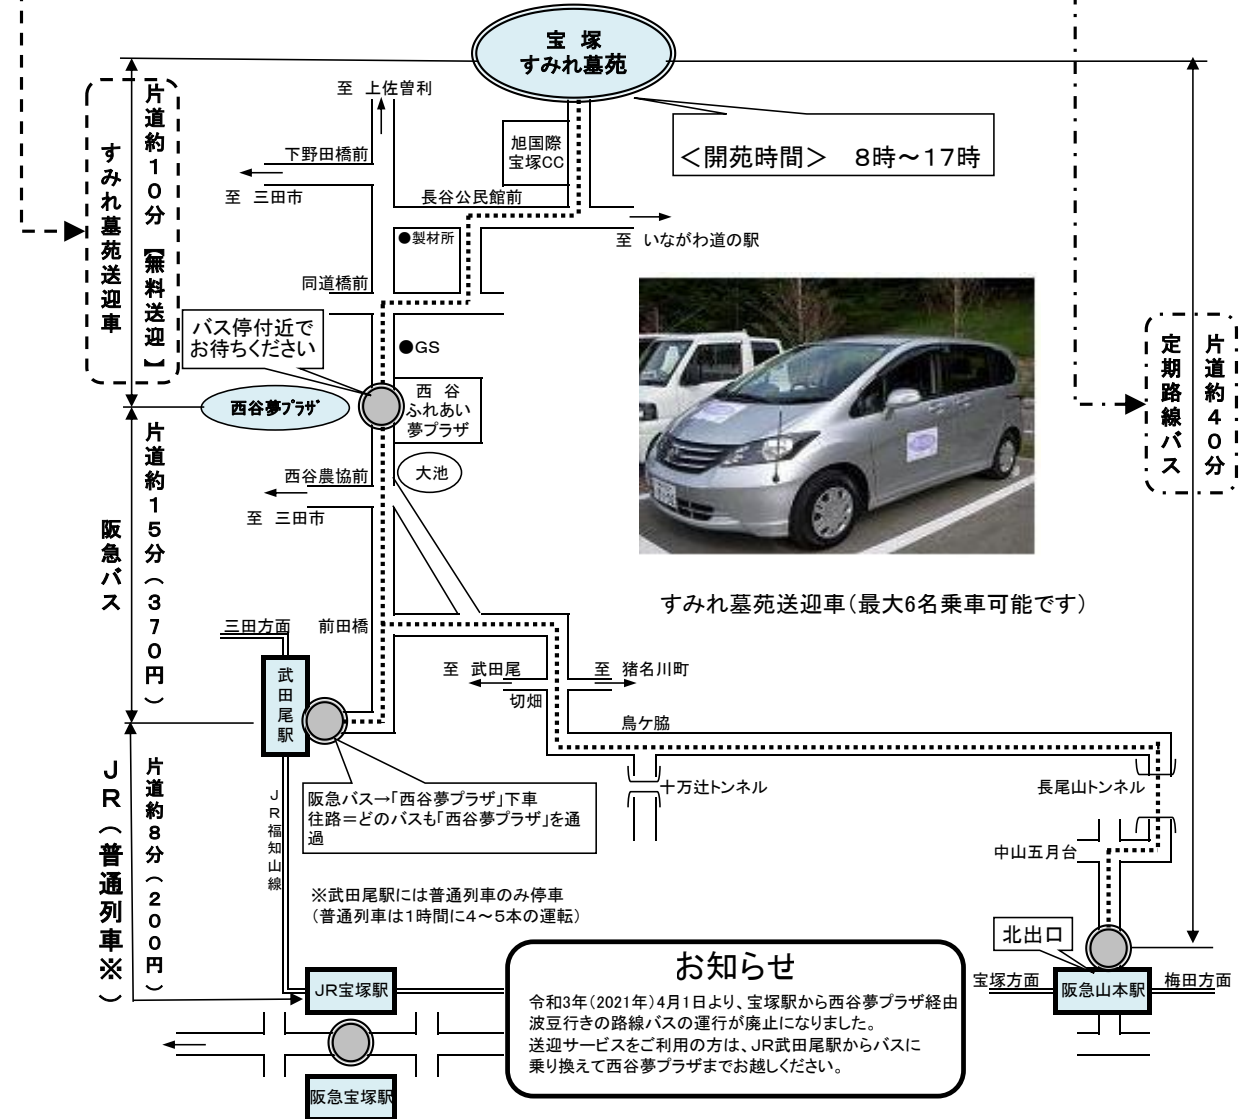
宝塚
すみれ墓苑

<開苑時間>　8時～17時

片道約10分

すみれ墓苑送迎車【無料送迎】

至 上佐曽利

旭国際
宝塚CC

下野田橋前

至 三田市

長谷公民館前

至 いながわ道の駅

●製材所

同道橋前

バス停付近で
お待ちください

●GS

西谷夢プラザ

西谷
ふれあい
夢プラザ

定期路線バス

片道約40分

西谷農協前

大池

至 三田市

片道約15分（370円）

阪急バス

すみれ墓苑送迎車（最大6名乗車可能です）

三田方面

前田橋

武田尾駅

至 武田尾

至 猪名川町

切畑

鳥ケ脇

十万辻トンネル

長尾山トンネル

片道約8分（200円）

JR（普通列車※）

JR福知山線

阪急バス→「西谷夢プラザ」下車
往路＝どのバスも「西谷夢プラザ」を通過

中山五月台

※武田尾駅には普通列車のみ停車
（普通列車は1時間に4～5本の運転）

北出口

お知らせ

令和3年（2021年）4月1日より、宝塚駅から西谷夢プラザ経由波豆行きの路線バスの運行が廃止になりました。
送迎サービスをご利用の方は、JR武田尾駅からバスに乗り換えて西谷夢プラザまでお越しください。

JR宝塚駅

宝塚方面

阪急山本駅

梅田方面

阪急宝塚駅